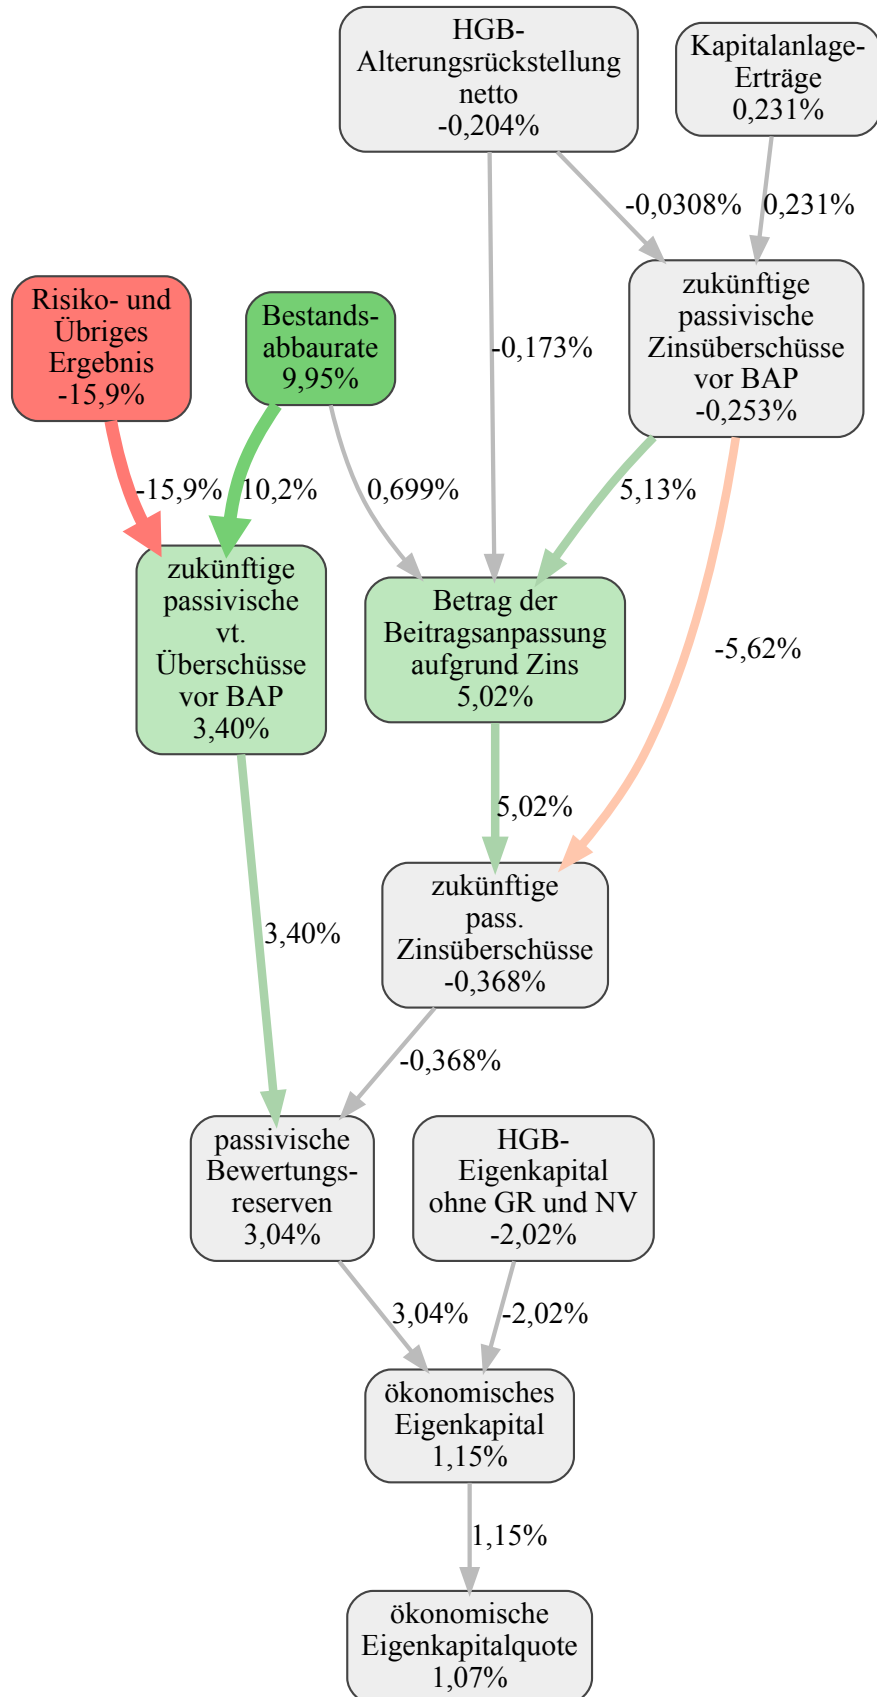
HGB-Alterungsrückstellung netto
-0,204%

Kapitalanlage-Erträge
0,231%

-0,0308%

0,231%

Risiko- und Übriges Ergebnis
-15,9%

Bestands-abbaurate
9,95%

-0,173%

zukünftige passivische Zinsüberschüsse vor BAP
-0,253%

-15,9%

10,2%

0,699%

5,13%

zukünftige passivische vt. Überschüsse vor BAP
3,40%

Betrag der Beitragsanpassung aufgrund Zins
5,02%

-5,62%

5,02%

3,40%

zukünftige pass. Zinsüberschüsse
-0,368%

-0,368%

passivische Bewertungs-reserven
3,04%

HGB-Eigenkapital ohne GR und NV
-2,02%

3,04%

-2,02%

ökonomisches Eigenkapital
1,15%

1,15%

ökonomische Eigenkapitalquote
1,07%